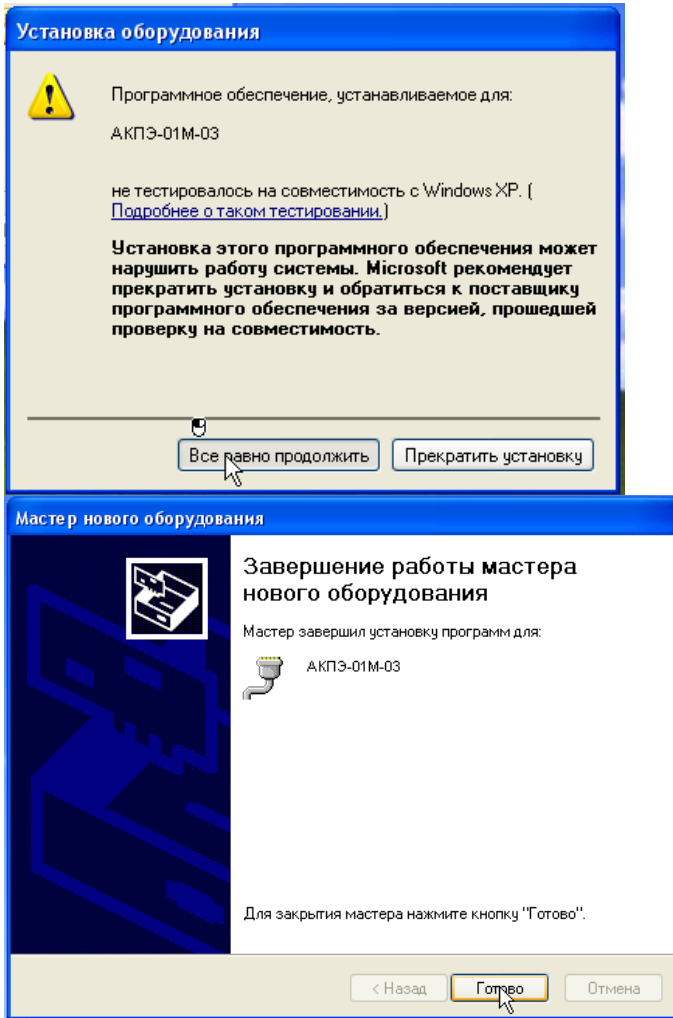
Установка оборудования

Программное обеспечение, устанавливаемое для:

АКПЭ-01М-03

не тестировалось на совместимость с Windows XP. ( Подробнее о таком тестировании.)

Установка этого программного обеспечения может нарушить работу системы. Microsoft рекомендует прекратить установку и обратиться к поставщику программного обеспечения за версией, прошедшей проверку на совместимость.

Все равно продолжить | Прекратить установку

Мастер нового оборудования

Завершение работы мастера нового оборудования

Мастер завершил установку программ для:

АКПЭ-01М-03

Для закрытия мастера нажмите кнопку "Готово".

< Назад | Готово | Отмена